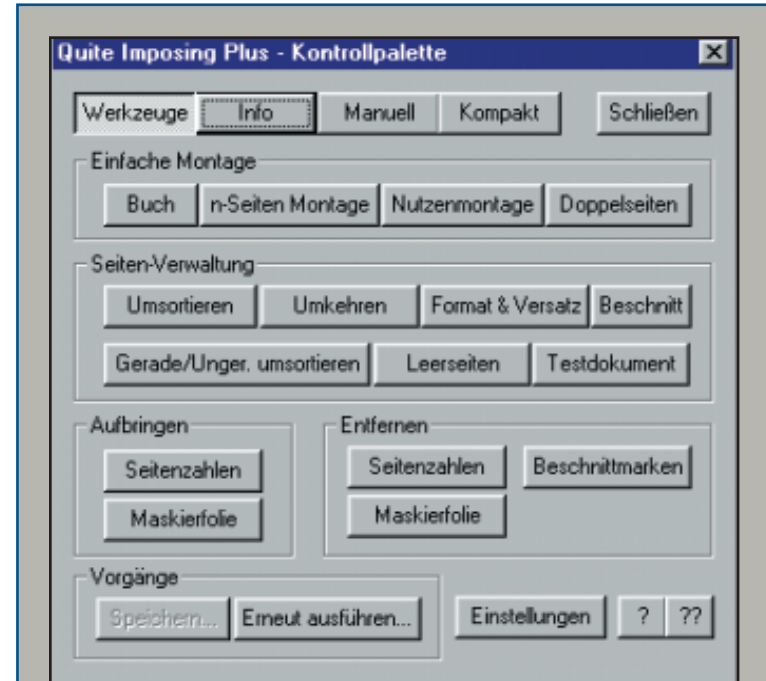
Quite Imposing Plus - Kontrollpalette

Werkzeuge Info Manuell Kompakt Schließen

Einfache Montage
Buch n-Seiten Montage Nutzenmontage Doppelseiten

Seiten-Verwaltung
Umsortieren Umkehren Format & Versatz Beschnitt
Gerade/Unger. umsortieren Leerseiten Testdokument

Aufbringen
Seitenzahlen
Maskierfolie

Entfernen
Seitenzahlen Beschnittmarken
Maskierfolie

Vorgänge
Speichern... Erneut ausführen...

Einstellungen ? ??